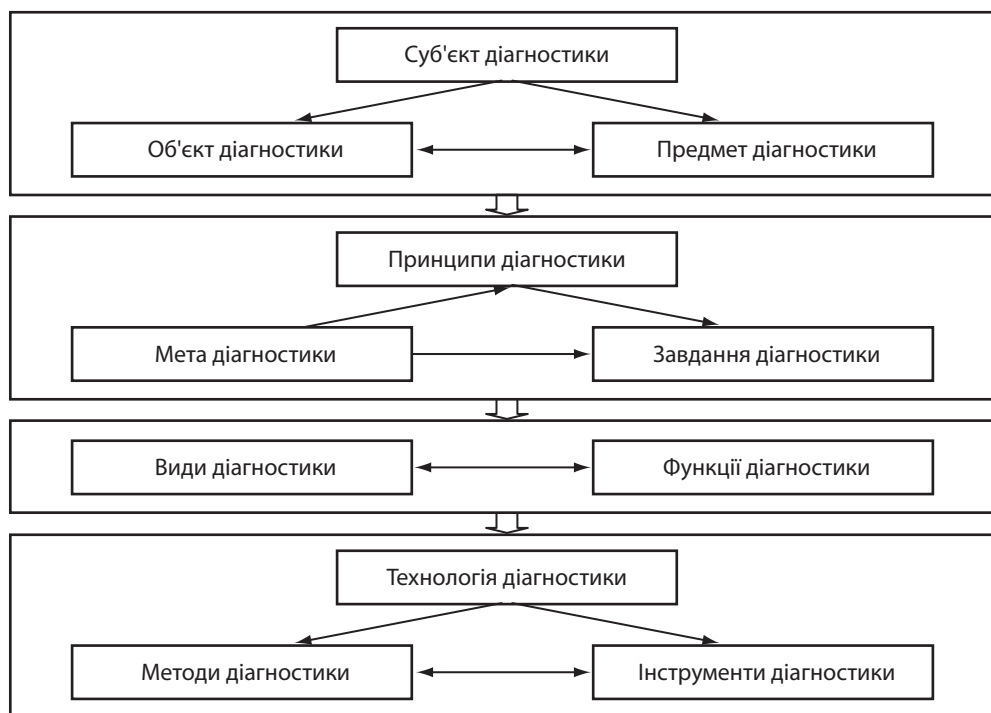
Суб'єкт діагностики

Об'єкт діагностики

Предмет діагностики

Принципи діагностики

Мета діагностики

Завдання діагностики

Види діагностики

Функції діагностики

Технологія діагностики

Методи діагностики

Інструменти діагностики